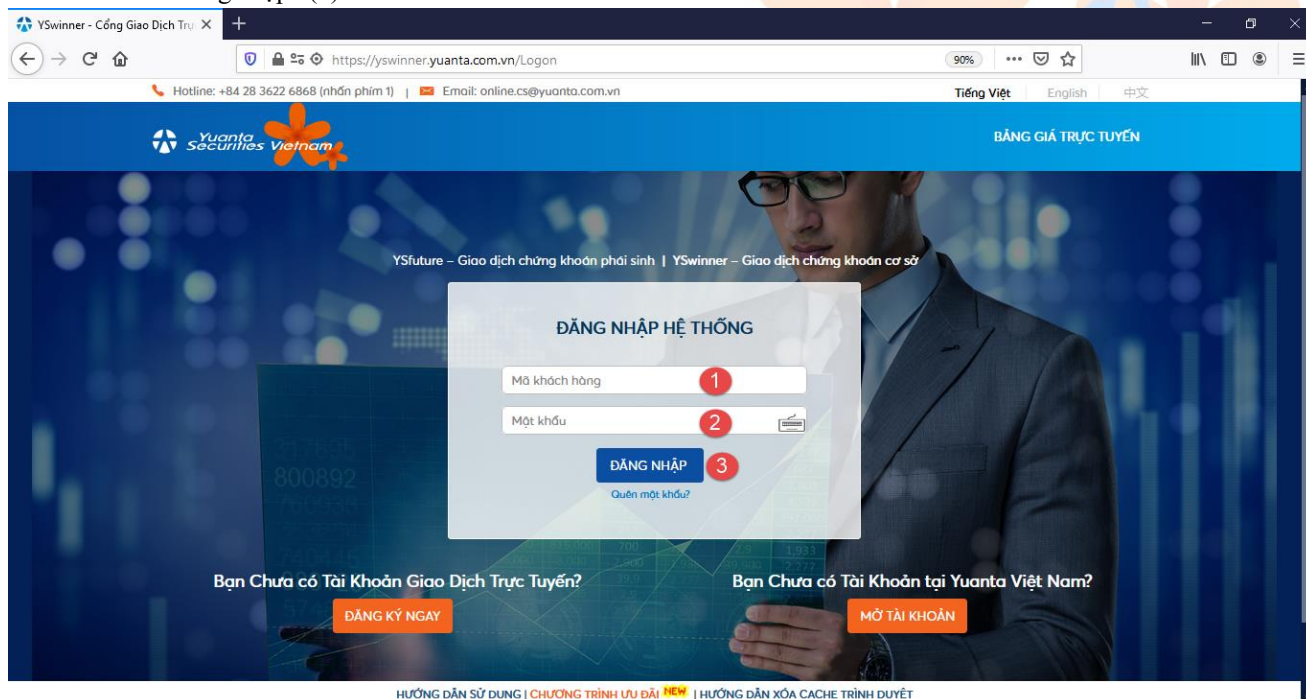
YSwinner - Cổng Giao Dịch Trự
https://yswinner.yuanta.com.vn/Logon
90%
Hotline: +84 28 3622 6868 (nhấn phím 1) | Email: online.cs@yuanta.com.vn
Tiếng Việt English 中文
Yuanta Securities Vietnam
BẢNG GIÁ TRỰC TUYẾN
YSfuture – Giao dịch chứng khoán phái sinh | YSwinner – Giao dịch chứng khoán cơ sở
ĐĂNG NHẬP HỆ THỐNG
Mã khách hàng 1
Mật khẩu 2
ĐĂNG NHẬP 3
Quên mật khẩu?
Bạn Chưa có Tài Khoản Giao Dịch Trực Tuyến?
ĐĂNG KÝ NGAY
Bạn Chưa có Tài Khoản tại Yuanta Việt Nam?
MỞ TÀI KHOẢN
HƯỚNG DẪN SỬ DỤNG | CHƯƠNG TRÌNH ƯU ĐÃI NEW | HƯỚNG DẪN XÓA CACHE TRÌNH DUYỆT